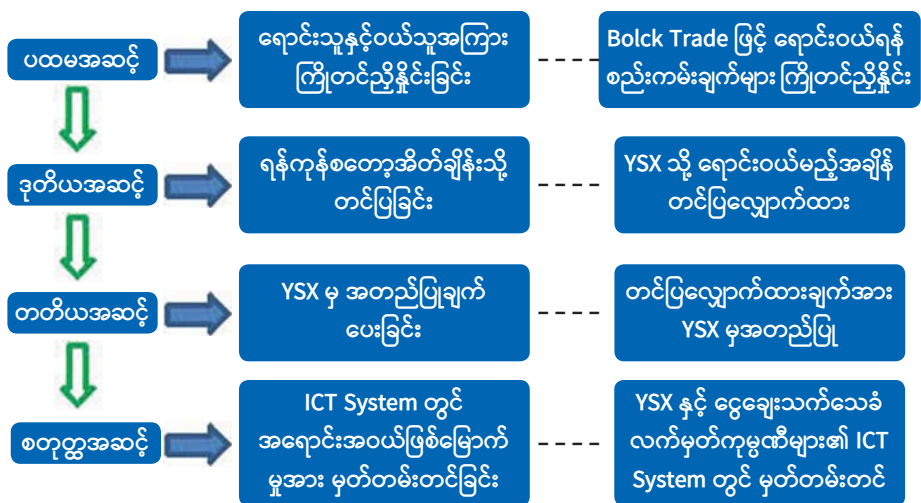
ပထမအဆင့်

ရောင်းသူနှင့်ဝယ်သူအကြား ကြိုတင်ညှိနှိုင်းခြင်း

Bolck Trade ဖြင့် ရောင်းဝယ်ရန် စည်းကမ်းချက်များ ကြိုတင်ညှိနှိုင်း

ဒုတိယအဆင့်

ရန်ကုန်စတော့အိတ်ချိန်းသို့ တင်ပြခြင်း

YSX သို့ ရောင်းဝယ်မည့်အချိန် တင်ပြလျှောက်ထား

တတိယအဆင့်

YSX မှ အတည်ပြုချက် ပေးခြင်း

တင်ပြလျှောက်ထားချက်အား YSX မှအတည်ပြု

စတုတ္ထအဆင့်

ICT System တွင် အရောင်းအဝယ်ဖြစ်မြောက်မှုအား မှတ်တမ်းတင်ခြင်း

YSX နှင့် ငွေချေးသက်သေခံ လက်မှတ်ကုမ္ပဏီများ၏ ICT System တွင် မှတ်တမ်းတင်